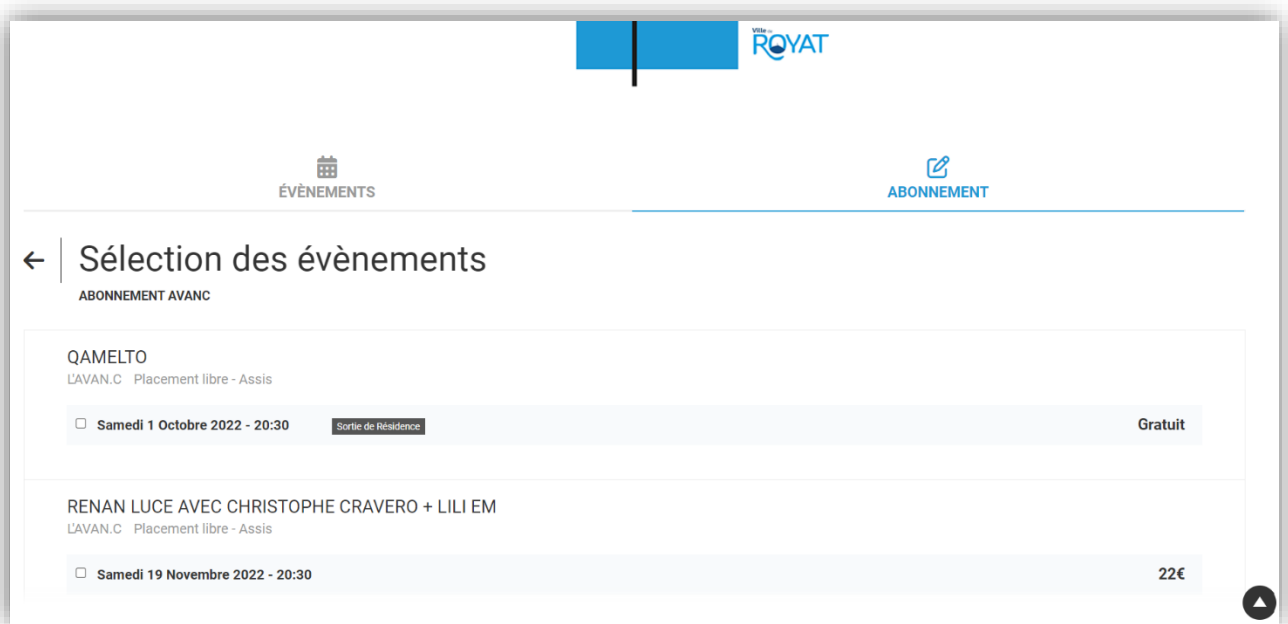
Ville de ROYAT

ÉVÈNEMENTS

ABONNEMENT

Sélection des évènements

ABONNEMENT AVANC

QAMELTO
L'AVAN.C Placement libre - Assis

Samedi 1 Octobre 2022 - 20:30 Sortie de Résidence Gratuit

RENAN LUCE AVEC CHRISTOPHE CRAVERO + LILI EM
L'AVAN.C Placement libre - Assis

Samedi 19 Novembre 2022 - 20:30 22€